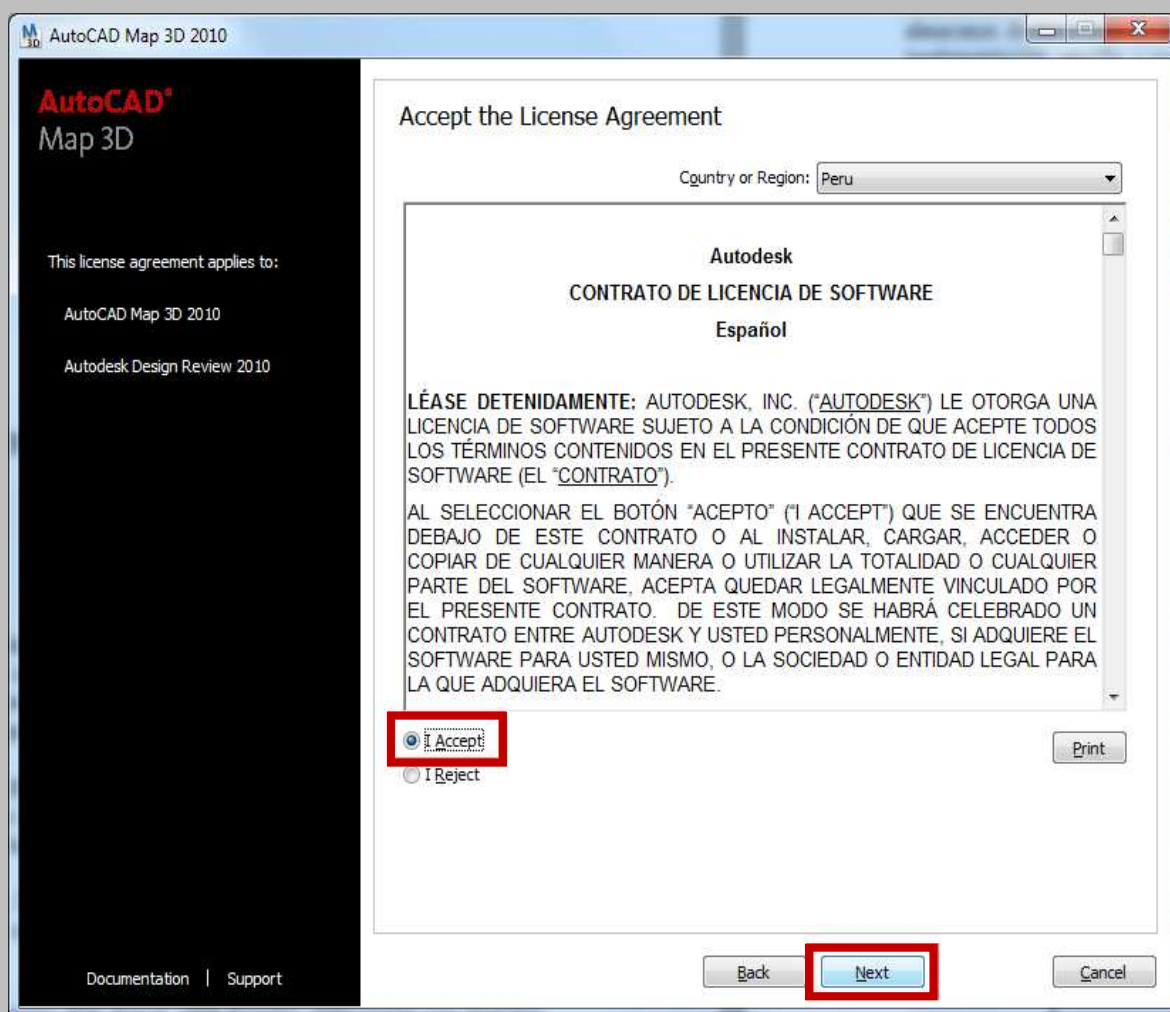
AutoCAD Map 3D 2010

AutoCAD®
Map 3D

This license agreement applies to:

AutoCAD Map 3D 2010

Autodesk Design Review 2010

Accept the License Agreement

Country or Region: Peru

Autodesk
CONTRATO DE LICENCIA DE SOFTWARE
Español

LÉASE DETENIDAMENTE: AUTODESK, INC. ("AUTODESK") LE OTORGA UNA LICENCIA DE SOFTWARE SUJETO A LA CONDICIÓN DE QUE ACEPTE TODOS LOS TÉRMINOS CONTENIDOS EN EL PRESENTE CONTRATO DE LICENCIA DE SOFTWARE (EL "CONTRATO").

AL SELECCIONAR EL BOTÓN "ACEPTO" ("I ACCEPT") QUE SE ENCUENTRA DEBAJO DE ESTE CONTRATO O AL INSTALAR, CARGAR, ACCEDER O COPIAR DE CUALQUIER MANERA O UTILIZAR LA TOTALIDAD O CUALQUIER PARTE DEL SOFTWARE, ACEPTA QUEDAR LEGALMENTE VINCULADO POR EL PRESENTE CONTRATO. DE ESTE MODO SE HABRÁ CELEBRADO UN CONTRATO ENTRE AUTODESK Y USTED PERSONALMENTE, SI ADQUIERE EL SOFTWARE PARA USTED MISMO, O LA SOCIEDAD O ENTIDAD LEGAL PARA LA QUE ADQUIERA EL SOFTWARE.

I Accept
I Reject

Print

Documentation | Support

Back
Next
Cancel